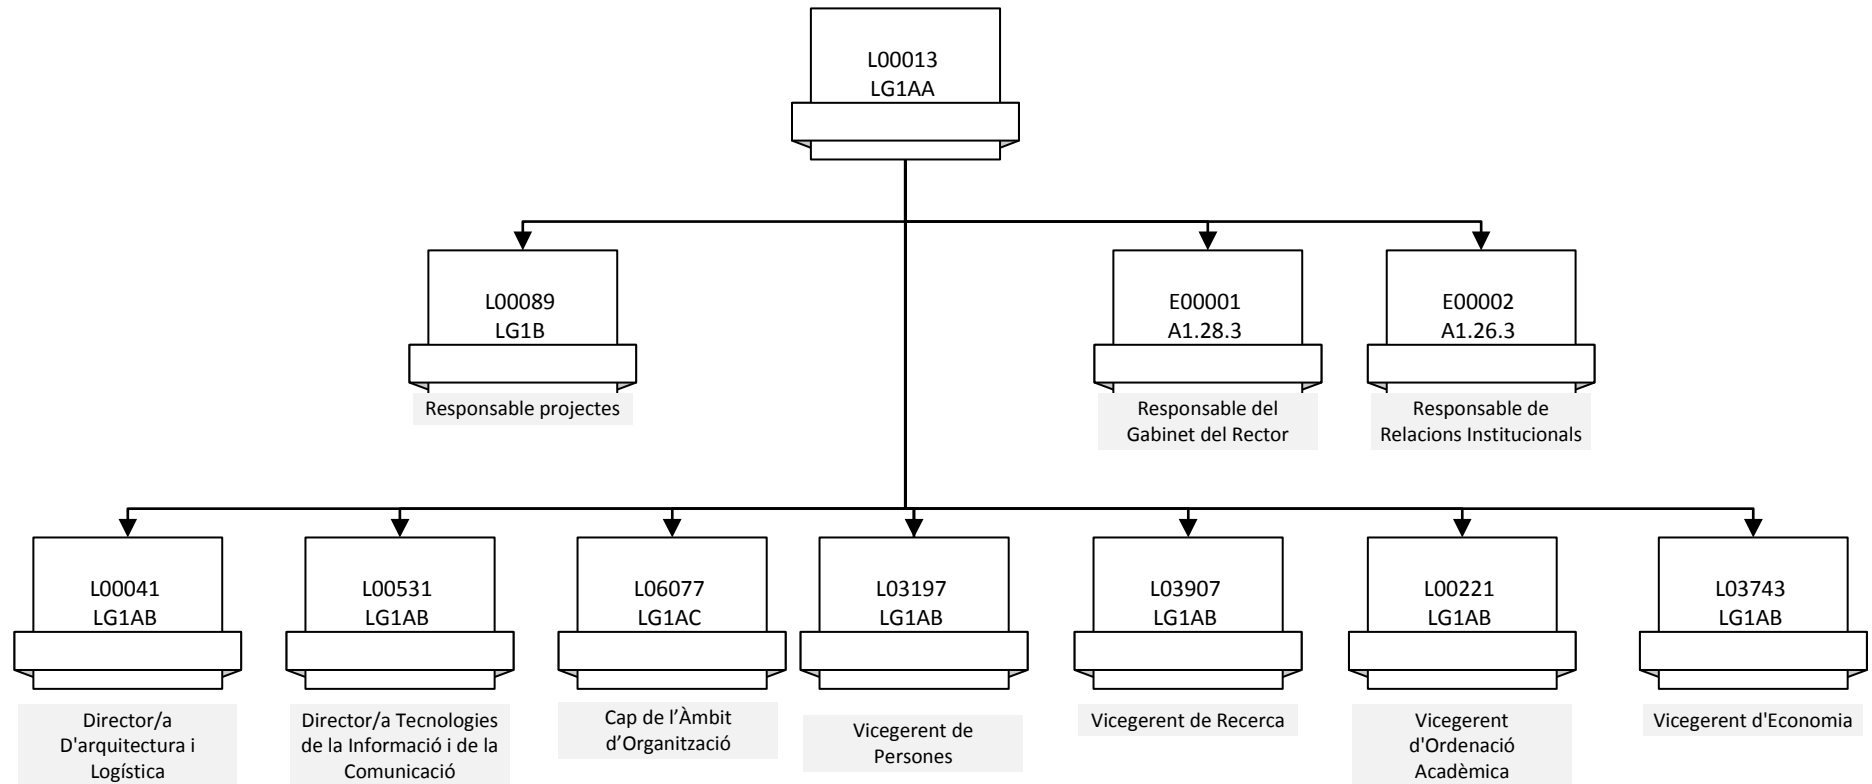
L00013
LG1AA

L00089
LG1B
Responsable projectes

E00001
A1.28.3
Responsable del Gabinet del Rector

E00002
A1.26.3
Responsable de Relacions Institucionals

L00041
LG1AB
Director/a D'arquitectura i Logística

L00531
LG1AB
Director/a Tecnologies de la Informació i de la Comunicació

L06077
LG1AC
Cap de l'Àmbit d'Organització

L03197
LG1AB
Vicegerent de Persones

L03907
LG1AB
Vicegerent de Recerca

L00221
LG1AB
Vicegerent d'Ordenació Acadèmica

L03743
LG1AB
Vicegerent d'Economia